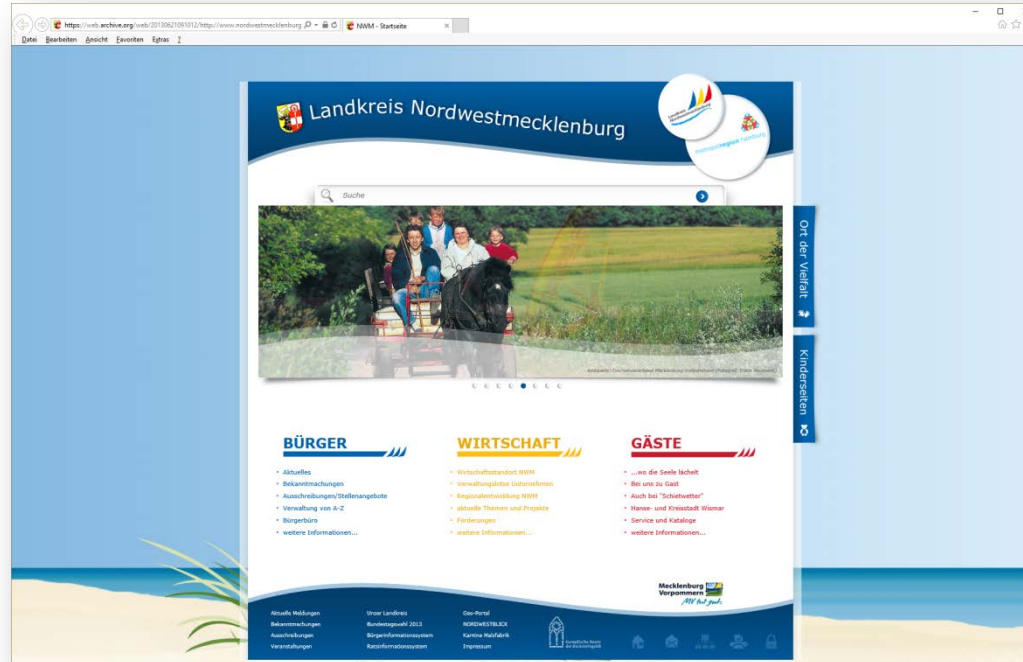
https://web.archive.org/web/20130621091012/http://www.nordwestmecklenburg
NWM - Startseite

Datei Bearbeiten Ansicht Favoriten Extras ?

Landkreis Nordwestmecklenburg

Suche

Ort der Vielfalt

Kinderseiten

BÜRGER
• Aktuelles
• Bekanntmachungen
• Ausschreibungen/Stellenangebote
• Verwaltung von A-Z
• Bürgerbüro
• weitere Informationen...

WIRTSCHAFT
• Wirtschaftsstandort NWM
• Verwaltungslotse Unternehmen
• Regionalentwicklung NWM
• aktuelle Themen und Projekte
• Förderungen
• weitere Informationen...

GÄSTE
• ...wo die Seele lächelt
• Bei uns zu Gast
• Auch bei "Schietwetter"
• Hanse- und Kreisstadt Wismar
• Service und Kataloge
• weitere Informationen...

Mecklenburg Vorpommern
MV tut gut.

Aktuelle Meldungen
Bekanntmachungen
Ausschreibungen
Veranstaltungen

Unser Landkreis
Bundestagswahl 2013
Bürgerinformationssystem
Ratsinformationssystem

Geo-Portal
NORDWESTBLICK
Karrima Malfabrik
Impressum